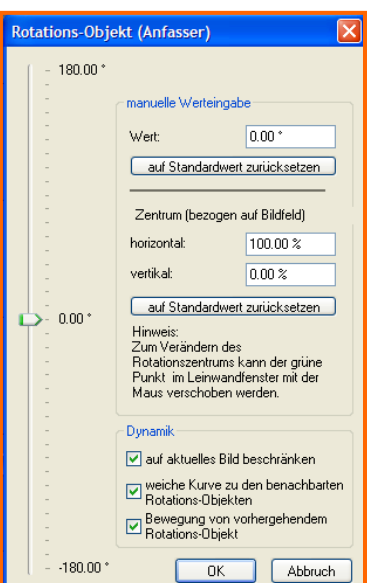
Rotations-Objekt (Anfasser)

180.00 °

manuelle Werteingabe

Wert: 0.00 °

auf Standardwert zurücksetzen

Zentrum (bezogen auf Bildfeld)

horizontal: 100.00 %

vertikal: 0.00 %

auf Standardwert zurücksetzen

0.00 °

Hinweis:
Zum Verändern des Rotationszentrums kann der grüne Punkt im Leinwandfenster mit der Maus verschoben werden.

Dynamik

auf aktuelles Bild beschränken

weiche Kurve zu den benachbarten Rotations-Objekten

Bewegung von vorhergehendem Rotations-Objekt

-180.00 °

OK

Abbruch